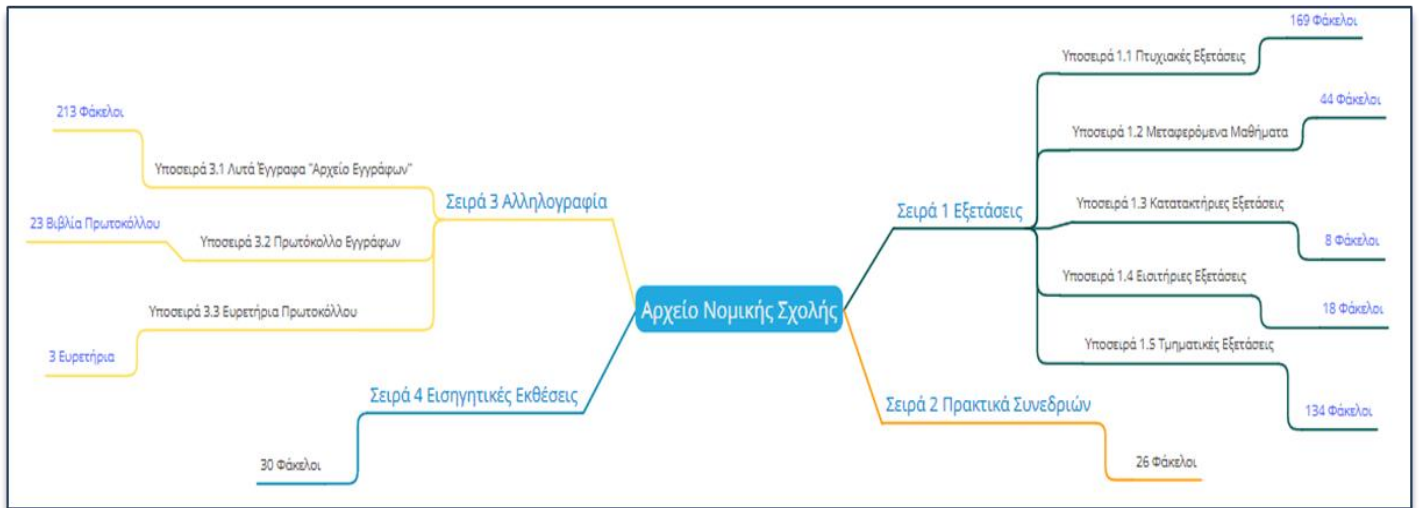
Αρχείο Νομικής Σχολής

Σειρά 3 Αλληλογραφία

213 Φάκελοι

Υποσειρά 3.1 Λυτά Έγγραφα "Αρχείο Εγγράφων"

23 Βιβλία Πρωτοκόλλου

Υποσειρά 3.2 Πρωτόκολλο Εγγράφων

Υποσειρά 3.3 Ευρετήρια Πρωτοκόλλου

3 Ευρετήρια

Σειρά 4 Εισηγητικές Εκθέσεις

30 Φάκελοι

Σειρά 1 Εξετάσεις

Υποσειρά 1.1 Πτυχιακές Εξετάσεις

169 Φάκελοι

Υποσειρά 1.2 Μεταφερόμενα Μαθήματα

44 Φάκελοι

Υποσειρά 1.3 Κατατακτήριες Εξετάσεις

8 Φάκελοι

Υποσειρά 1.4 Εισιτήριες Εξετάσεις

18 Φάκελοι

Υποσειρά 1.5 Τμηματικές Εξετάσεις

134 Φάκελοι

Σειρά 2 Πρακτικά Συνεδριών

26 Φάκελοι